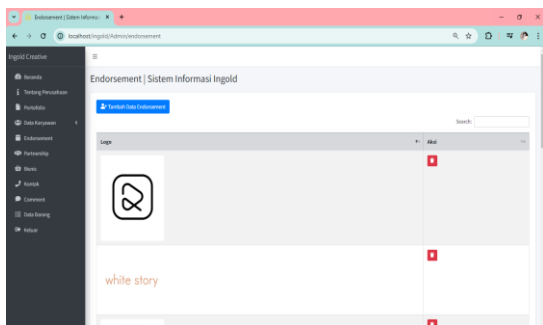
Endorsement | Sistem Informasi ×

localhost/ingold/Admin/endorsement

Ingold Creative

Beranda
Tentang Perusahaan
Portofolio
Data Karyawan
Endorsement
Partnership
Berita
Kontak
Comment
Data Barang
Keluar

Endorsement | Sistem Informasi Ingold

Tambah Data Endorsement

Search:

| Logo | Aksi |
|---|---|
| | |
| white story | |
| | |